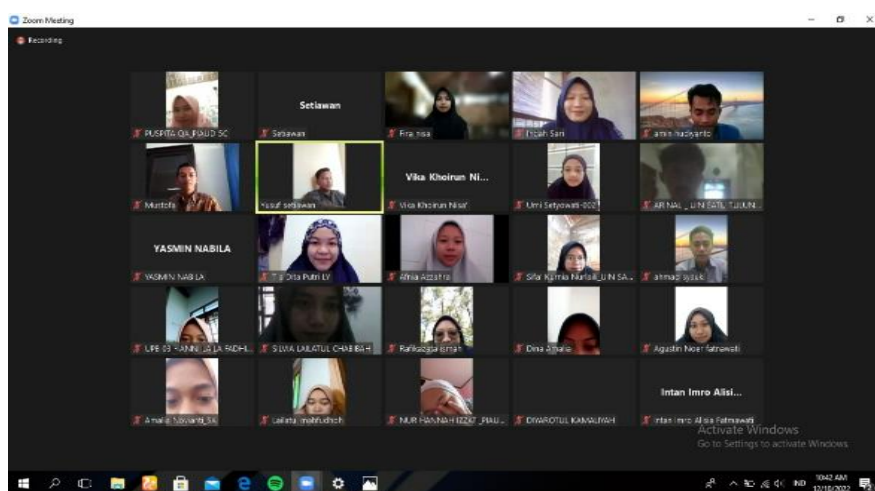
Zoom Meeting

Recording

PUSPITA QA_PIAUD SC

Setiawan

Setiawan

Fira nisa

Indah Sari

amin hudiyanto

Mustofa

Yusuf setiawan

Vika Khoirun Ni...

Vika Khoirun Nisa'

Umi Setyowati-002

AR NAL_ UIN SATU TULUN...

YASMIN NABILA

YASMIN NABILA

Tia Dita Putri LY

Afnia Azizah

Sifa' Karnia Nurlaili_UIN SA...

ahmad syaiq

UPB 03 HANNI LA PADH...

SILVIA LAILATUL CHABIBAH

Rafikazaha ismah

Dina Amalia

Agustin Noer fatmawati

Amalia Novianti_SA

Lailatul mahfudhoh

NUR HANNAH IZZAT_PIAU...

DIWAROTUL KAMALIYAH

Intan Imro Alisi...

Intan Imro Alisia Fatmawati

Activate Windows
Go to Settings to activate Windows.

IND 10:42 AM 12/10/2022